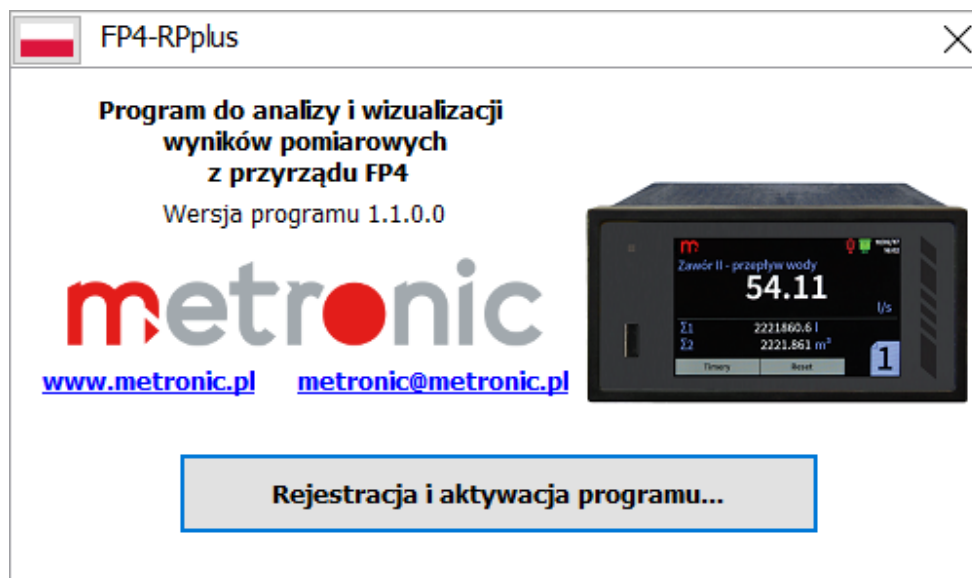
FP4-RPplus

Program do analizy i wizualizacji wyników pomiarowych z przyrządu FP4

Wersja programu 1.1.0.0

metronic

www.metronic.pl metronic@metronic.pl

m
Zawór II - przepływ wody
54.11
l/s
$\Sigma1$ 2221860.6 l
$\Sigma2$ 2221.861 $m^3$
1
Timery Reset

Rejestracja i aktywacja programu...